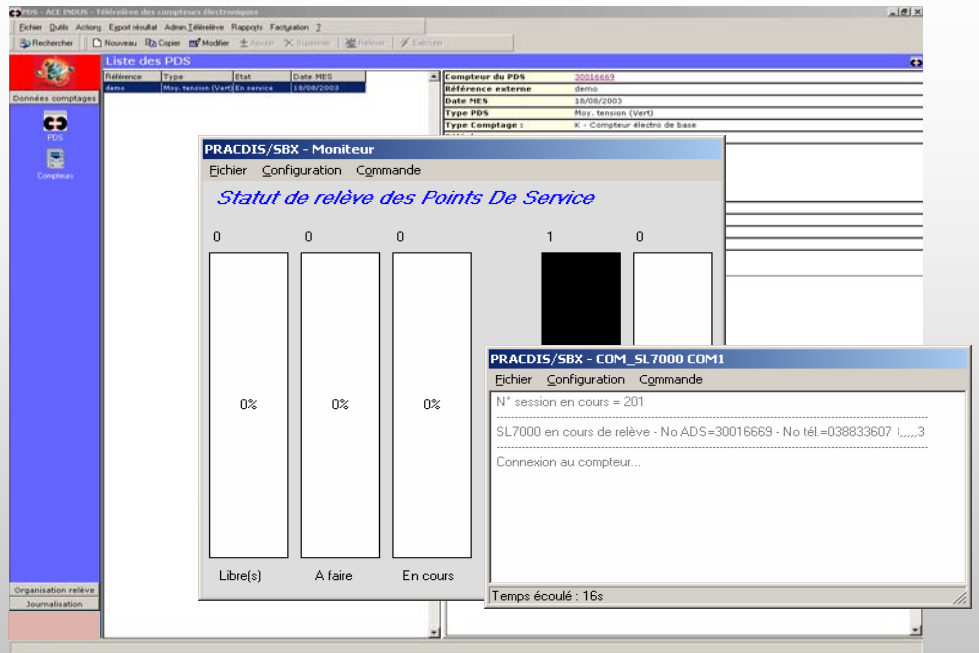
PDS - ACE INDUS - Télérelève des compteurs électroniques

Fichier Outils Actions Export résultat Admin Télérelève Rapports Facturation ?

Rechercher Nouveau Copier Modifier Ajouter Supprimer Relever Exécuter

Données comptages

PDS

Compteurs

Organisation relève

Journalisation

Liste des PDS

| Référence | Type | Etat | Date MES |
|---|---|---|---|
| demo | Moy. tension (Vert) | En service | 18/08/2003 |

| Compteur du PDS | 30016669 |
|---|---|
| Référence externe | demo |
| Date MES | 18/08/2003 |
| Type PDS | Moy. tension (Vert) |
| Type Comptage : | K - Compteur électro de base |

PRACDIS/SBX - Moniteur

Fichier Configuration Commande

Statut de relève des Points De Service

0 0 0 1 0

0% 0% 0%

Libre(s) A faire En cours

PRACDIS/SBX - COM_SL7000 COM1

Fichier Configuration Commande

N° session en cours = 201

SL7000 en cours de relève - No ADS=30016669 - No tél.=038833607 ;,,,,,3

Connexion au compteur...

Temps écoulé : 16s